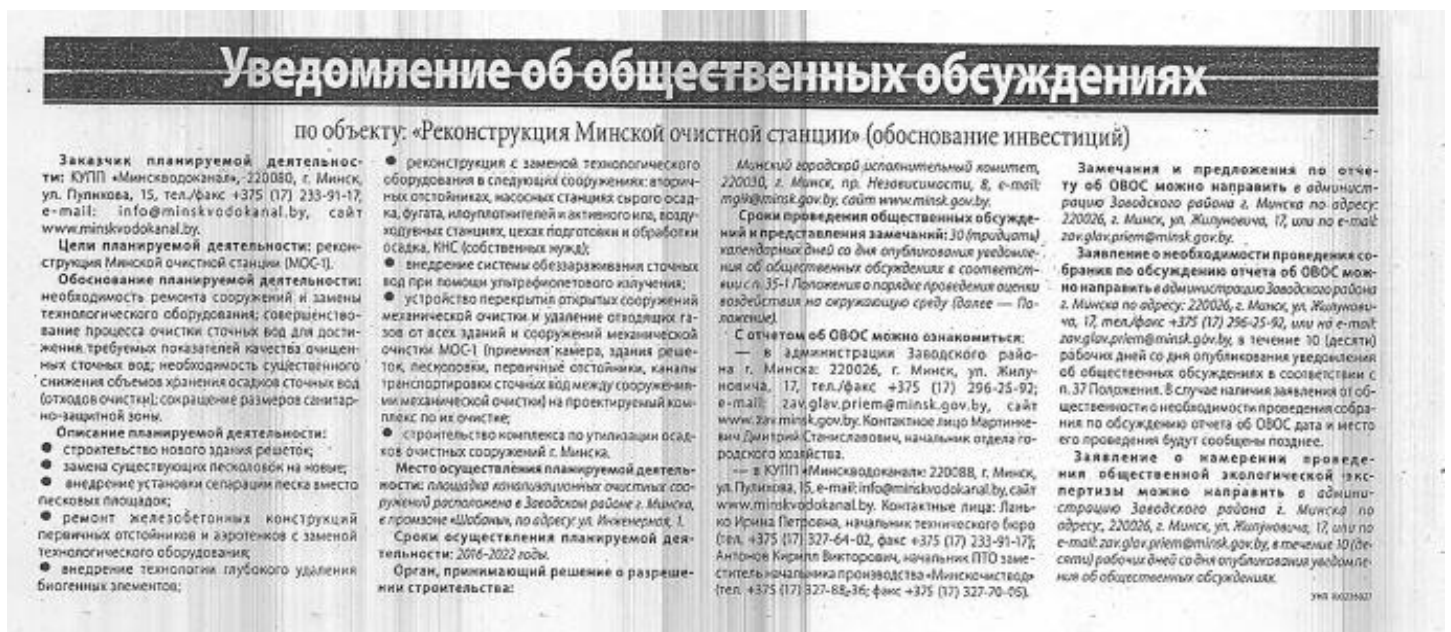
Уведомление об общественных обсуждениях

по объекту: «Реконструкция Минской очистной станции» (обоснование инвестиций)

Заказчик планируемой деятельности: КУПП «Минскводоканал», 220080, г. Минск, ул. Пулихова, 15, тел./факс +375 (17) 233-91-17, e-mail: info@minskvodokanal.by, сайт www.minskvodokanal.by.

Цели планируемой деятельности: реконструкция Минской очистной станции (МОС-1).

Обоснование планируемой деятельности: необходимость ремонта сооружений и замены технологического оборудования; совершенствование процесса очистки сточных вод для достижения требуемых показателей качества очищенных сточных вод; необходимость существенного снижения объемов хранения осадков сточных вод (отходов очистки); сокращение размеров санитарно-защитной зоны.

Описание планируемой деятельности:
● строительство нового здания решеток;
● замена существующих песколовок на новые;
● внедрение установки сепарации песка вместо песковых площадок;
● ремонт железобетонных конструкций первичных отстойников и аэротенков с заменой технологического оборудования;
● внедрение технологии глубокого удаления биогенных элементов;
● реконструкция с заменой технологического оборудования в следующих сооружениях: вторичных отстойниках, насосных станциях сырого осадка, фугата, илоуплотнителей и активного ила, воздуходувных станциях, цехах подготовки и обработки осадка, КНС (собственных нужд);
● внедрение системы обеззараживания сточных вод при помощи ультрафиолетового излучения;
● устройство перекрытия открытых сооружений механической очистки и удаление отходящих газов от всех зданий и сооружений механической очистки МОС-1 (приемная камера, здания решеток, песколовки, первичные отстойники, каналы транспортировки сточных вод между сооружениями механической очистки) на проектируемый комплекс по их очистке;
● строительство комплекса по утилизации осадков очистных сооружений г. Минска.

Место осуществления планируемой деятельности: площадка канализационных очистных сооружений расположена в Заводском районе г. Минска, в промзоне «Шабаны», по адресу: ул. Инженерная, 1.

Сроки осуществления планируемой деятельности: 2016-2022 годы.

Орган, принимающий решение о разрешении строительства: Минский городской исполнительный комитет, 220030, г. Минск, пр. Независимости, 8, e-mail: mgik@minsk.gov.by, сайт www.minsk.gov.by.

Сроки проведения общественных обсуждений и представления замечаний: 30 (тридцать) календарных дней со дня опубликования уведомления об общественных обсуждениях в соответствии с п. 35-1 Положения о порядке проведения оценки воздействия на окружающую среду (далее — Положение).

С отчетом об ОВОС можно ознакомиться:
— в администрации Заводского района г. Минска: 220026, г. Минск, ул. Жилуновича, 17, тел./факс +375 (17) 296-25-92; e-mail: zav.glav.priem@minsk.gov.by, сайт www.zav.minsk.gov.by. Контактное лицо Мартинкевич Дмитрий Станиславович, начальник отдела городского хозяйства.
— в КУПП «Минскводоканал»: 220088, г. Минск, ул. Пулихова, 15, e-mail: info@minskvodokanal.by, сайт www.minskvodokanal.by. Контактные лица: Ланько Ирина Петровна, начальник технического бюро (тел. +375 (17) 327-64-02, факс +375 (17) 233-91-17); Антонов Кирилл Викторович, начальник ПТО заместитель начальника производства «Минскочиствод» (тел. +375 (17) 327-88-36; факс +375 (17) 327-70-05).

Замечания и предложения по отчету об ОВОС можно направить в администрацию Заводского района г. Минска по адресу: 220026, г. Минск, ул. Жилуновича, 17, или по e-mail: zav.glav.priem@minsk.gov.by.

Заявление о необходимости проведения собрания по обсуждению отчета об ОВОС можно направить в администрацию Заводского района г. Минска по адресу: 220026, г. Минск, ул. Жилуновича, 17, тел./факс +375 (17) 296-25-92, или на e-mail: zav.glav.priem@minsk.gov.by, в течение 10 (десяти) рабочих дней со дня опубликования уведомления об общественных обсуждениях в соответствии с п. 37 Положения. В случае наличия заявления от общественности о необходимости проведения собрания по обсуждению отчета об ОВОС дата и место его проведения будут сообщены позднее.

Заявление о намерении проведения общественной экологической экспертизы можно направить в администрацию Заводского района г. Минска по адресу: 220026, г. Минск, ул. Жилуновича, 17, или по e-mail: zav.glav.priem@minsk.gov.by, в течение 10 (десяти) рабочих дней со дня опубликования уведомления об общественных обсуждениях.

УНП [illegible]